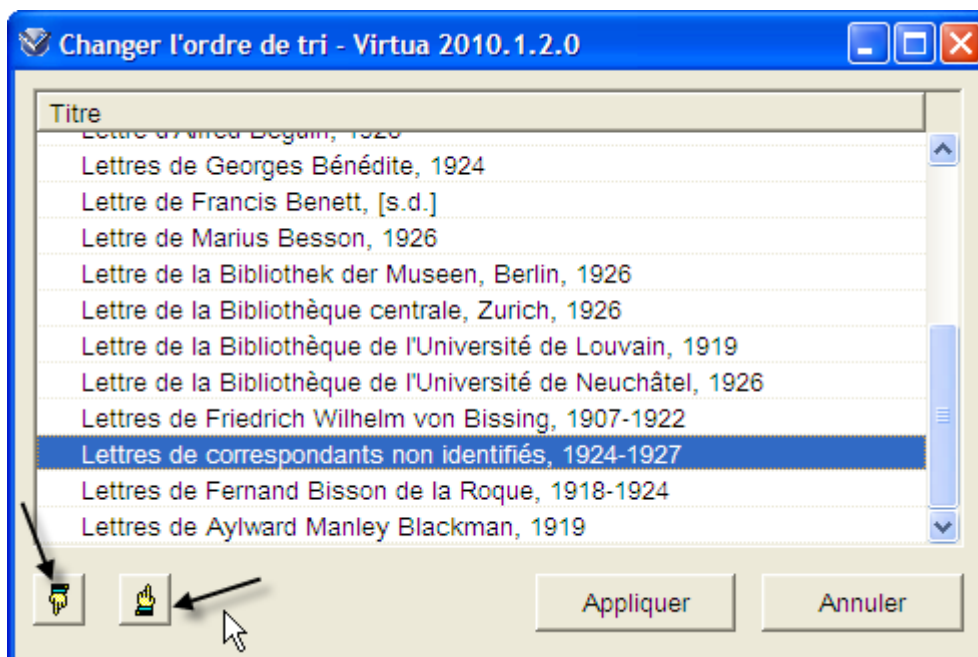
Changer l'ordre de tri - Virtua 2010.1.2.0

Titre
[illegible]
Lettres de Georges Bénédite, 1924
Lettre de Francis Benett, [s.d.]
Lettre de Marius Besson, 1926
Lettre de la Bibliothek der Museen, Berlin, 1926
Lettre de la Bibliothèque centrale, Zurich, 1926
Lettre de la Bibliothèque de l'Université de Louvain, 1919
Lettre de la Bibliothèque de l'Université de Neuchâtel, 1926
Lettres de Friedrich Wilhelm von Bissing, 1907-1922
Lettres de correspondants non identifiés, 1924-1927
Lettres de Fernand Bisson de la Roque, 1918-1924
Lettres de Aylward Manley Blackman, 1919

Appliquer
Annuler